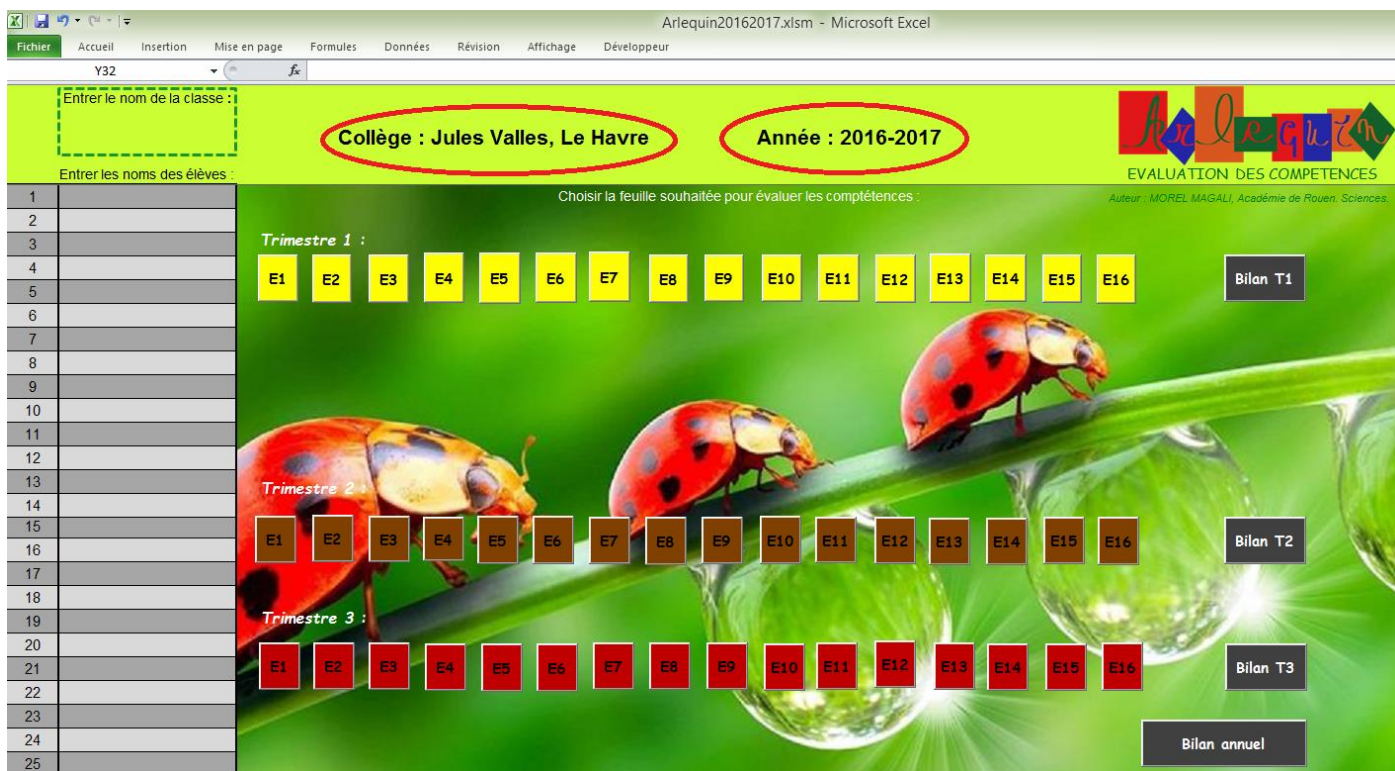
Arlequin20162017.xlsm - Microsoft Excel

Fichier Accueil Insertion Mise en page Formules Données Révision Affichage Développeur

Y32 $f_x$

Entrer le nom de la classe :

Collège : Jules Valles, Le Havre

Année : 2016-2017

Arlequin

EVALUATION DES COMPETENCES

Entrer les noms des élèves :

Choisir la feuille souhaitée pour évaluer les comptétences :

Auteur : MOREL MAGALI, Académie de Rouen. Sciences.

1
2
3
4
5
6
7
8
9
10
11
12
13
14
15
16
17
18
19
20
21
22
23
24
25

Trimestre 1 :

E1 E2 E3 E4 E5 E6 E7 E8 E9 E10 E11 E12 E13 E14 E15 E16

Bilan T1

Trimestre 2 :

E1 E2 E3 E4 E5 E6 E7 E8 E9 E10 E11 E12 E13 E14 E15 E16

Bilan T2

Trimestre 3 :

E1 E2 E3 E4 E5 E6 E7 E8 E9 E10 E11 E12 E13 E14 E15 E16

Bilan T3

Bilan annuel